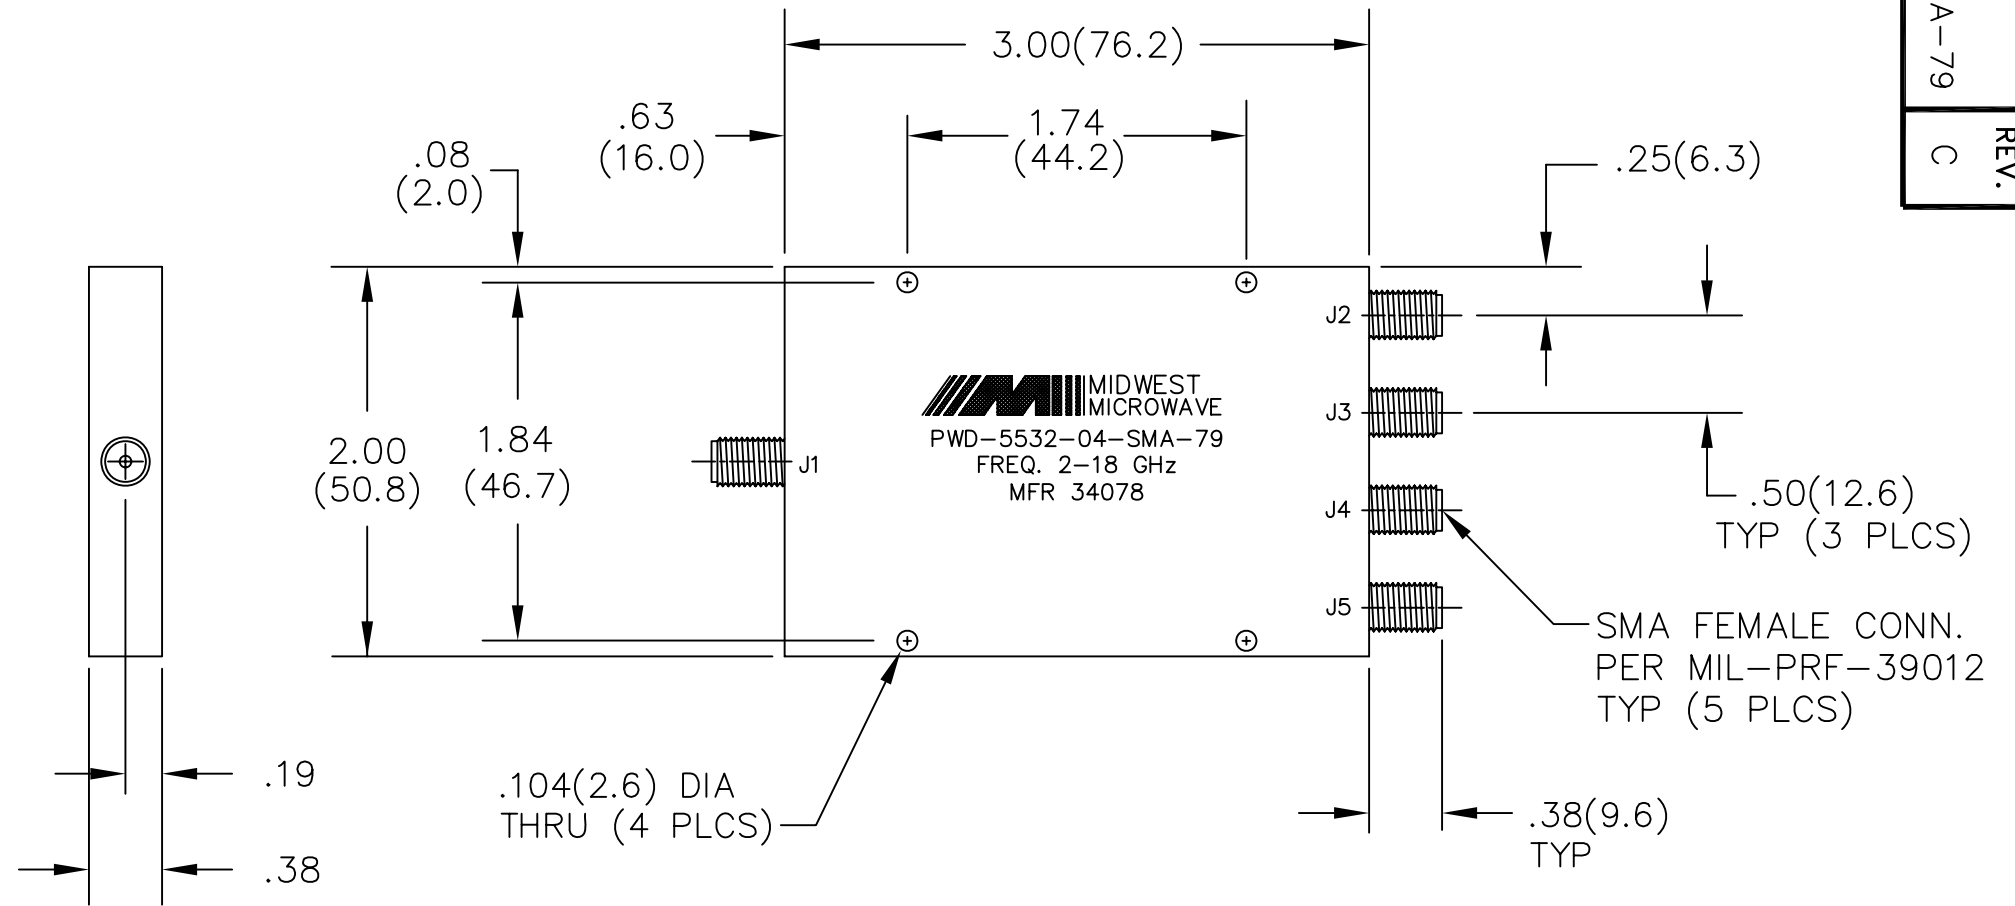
3.00(76.2)

.63
(16.0)

1.74
(44.2)

.08
(2.0)

.25(6.3)

A–79

REV.
C

J2

J3

J4

J5

J1

MIDWEST
MICROWAVE

PWD–5532–04–SMA–79
FREQ. 2–18 GHz
MFR 34078

2.00
(50.8)

1.84
(46.7)

.50(12.6)
TYP (3 PLCS)

SMA FEMALE CONN.
PER MIL–PRF–39012
TYP (5 PLCS)

.19

.38

.104(2.6) DIA
THRU (4 PLCS)

.38(9.6)
TYP